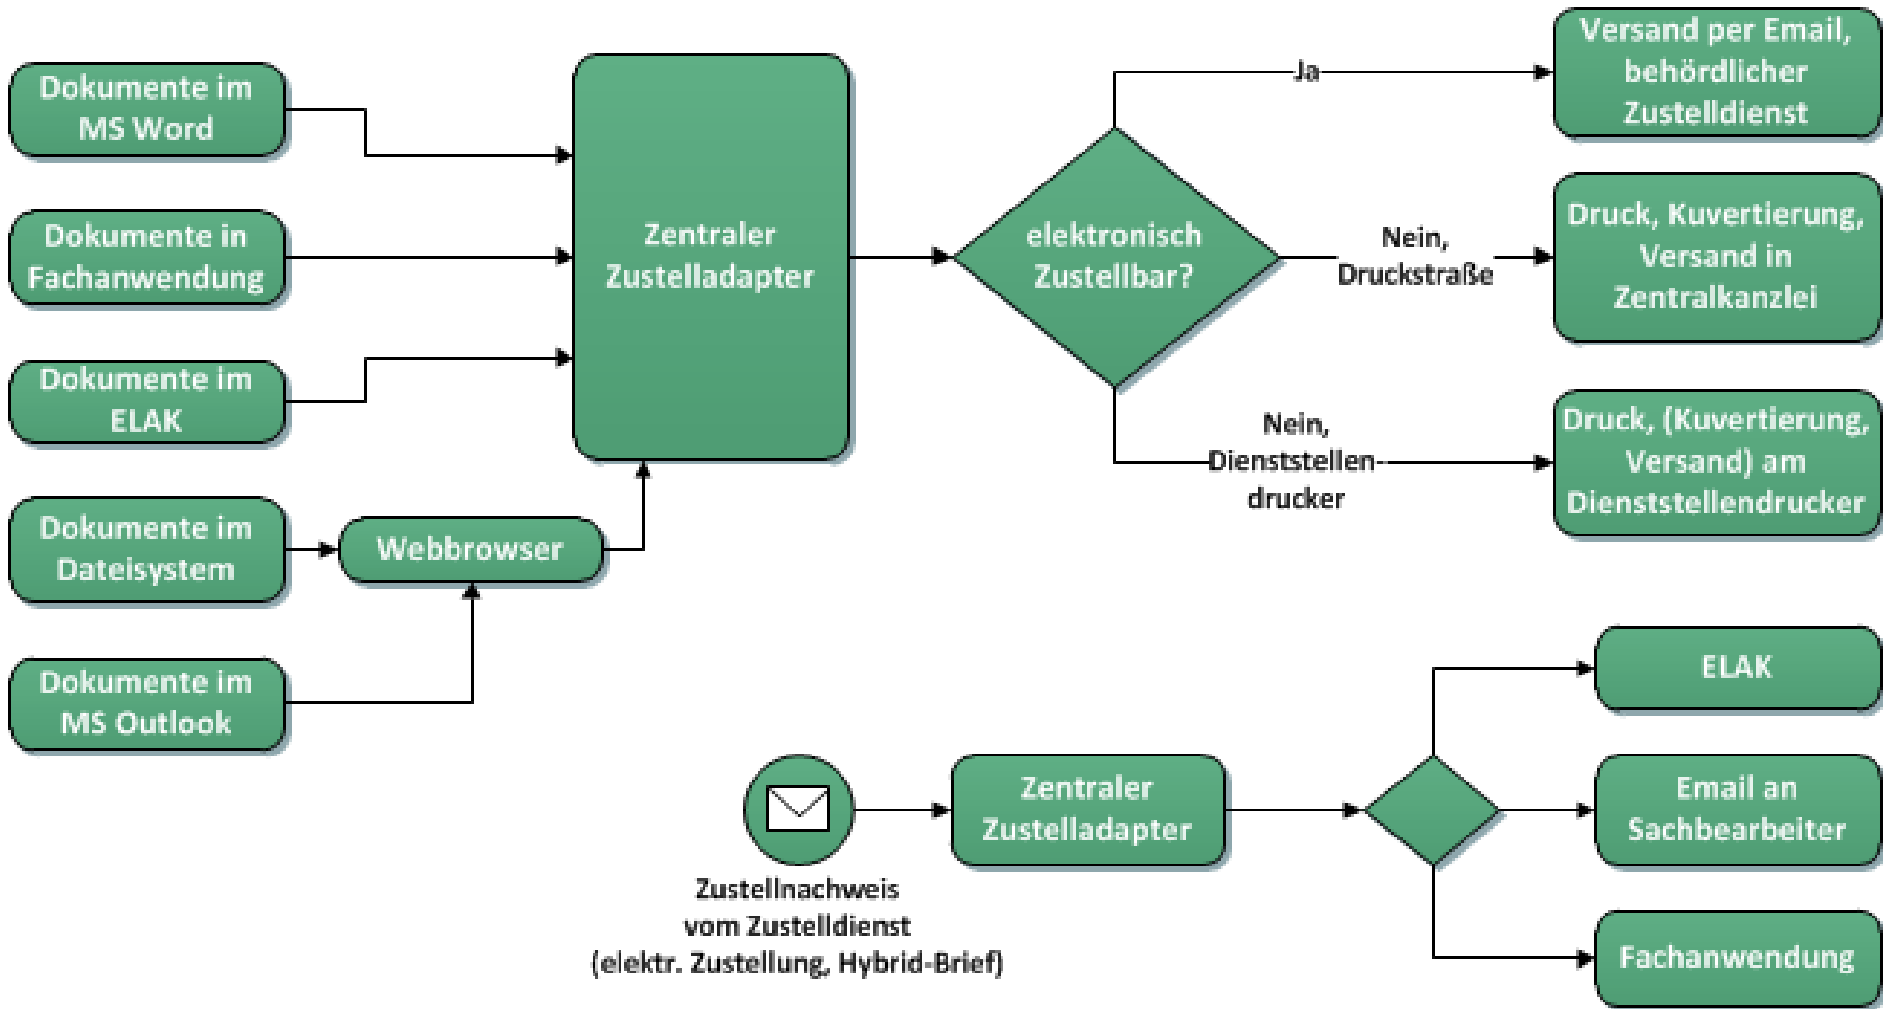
Dokumente im MS Word

Dokumente in Fachanwendung

Dokumente im ELAK

Dokumente im Dateisystem

Webbrowser

Dokumente im MS Outlook

Zentraler Zustelladapter

elektronisch Zustellbar?

Ja

Versand per Email, behördlicher Zustelldienst

Nein, Druckstraße

Druck, Kuvertierung, Versand in Zentralkanzlei

Nein, Dienststellendrucker

Druck, (Kuvertierung, Versand) am Dienststellendrucker

Zustellnachweis vom Zustelldienst (elektr. Zustellung, Hybrid-Brief)

Zentraler Zustelladapter

ELAK

Email an Sachbearbeiter

Fachanwendung